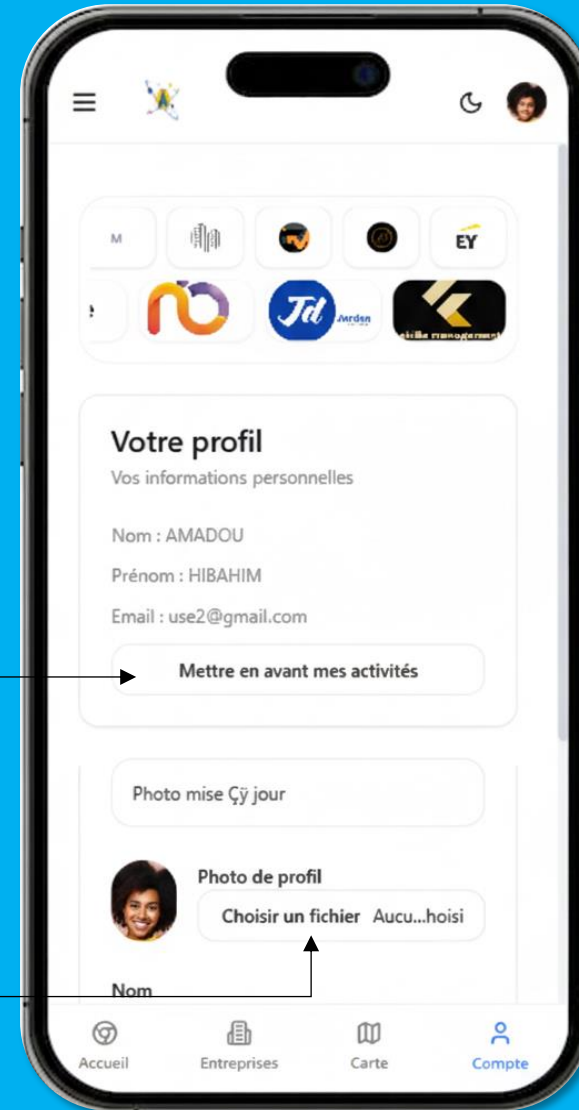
M

EY

Jd Jardsn

Votre profil
Vos informations personnelles

Nom : AMADOU

Prénom : HIBAHIM

Email : use2@gmail.com

Mettre en avant mes activités

Photo mise Çÿ jour

Photo de profil

Choisir un fichier Aucu...hoisi

Nom

Accueil Entreprises Carte Compte